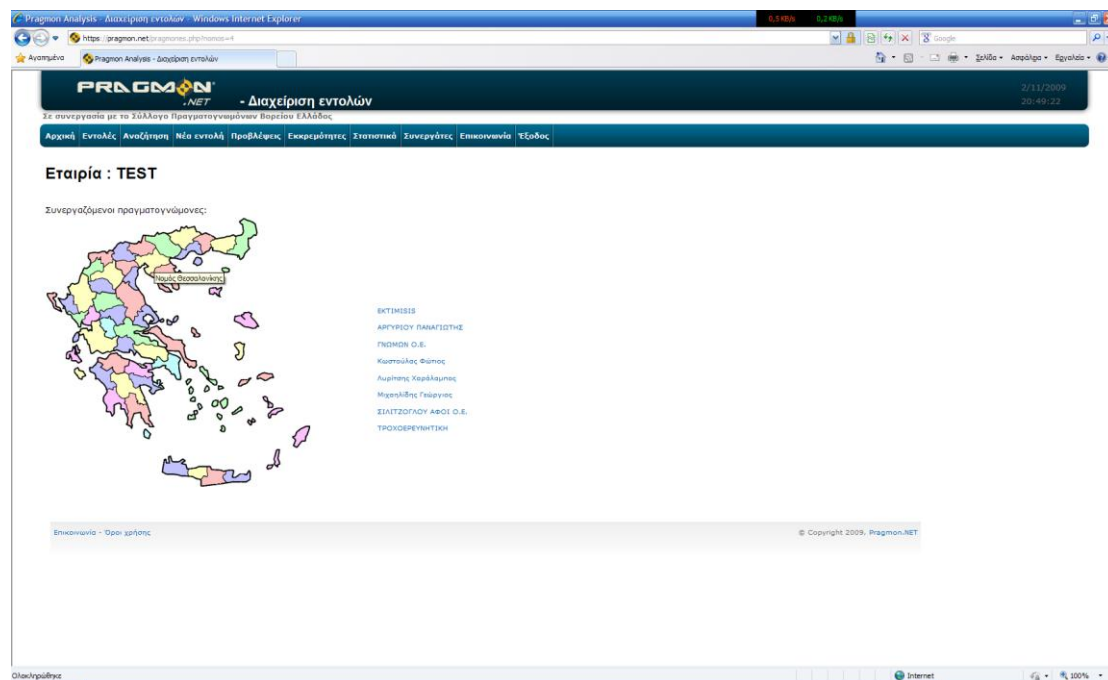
Pragmon Analysis - Διαχείριση εντολών - Windows Internet Explorer

0,5 KB/s 0,2 KB/s

https://pragmon.net/pragmones.php?nomos=4

Google

Αγαπημένα

Pragmon Analysis - Διαχείριση εντολών

Σελίδα • Ασφάλεια • Εργαλεία •

PRAGMON .NET - Διαχείριση εντολών

2/11/2009 20:49:22

Σε συνεργασία με το Σύλλογο Πραγματογνωμόνων Βορείου Ελλάδος

Αρχική Εντολές Αναζήτηση Νέα εντολή Προβλέψεις Εκκρεμότητες Στατιστικά Συνεργάτες Επικοινωνία Έξοδος

Εταιρία : TEST

Συνεργαζόμενοι πραγματογνώμονες:

Νομός Θεσσαλονίκης

EKTIMISIS

ΑΡΓΥΡΙΟΥ ΠΑΝΑΓΙΩΤΗΣ

ΓΝΩΜΩΝ Ο.Ε.

Κωστούλας Φώτιος

Λυρίτσης Χαράλαμπος

Μιχαηλίδης Γεώργιος

ΣΙΛΙΤΖΟΓΛΟΥ ΑΦΟΙ Ο.Ε.

ΤΡΟΧΟΕΡΕΥΝΗΤΙΚΗ

Επικοινωνία - Όροι χρήσης

© Copyright 2009, Pragmon.NET

Ολοκληρώθηκε

Internet

100%